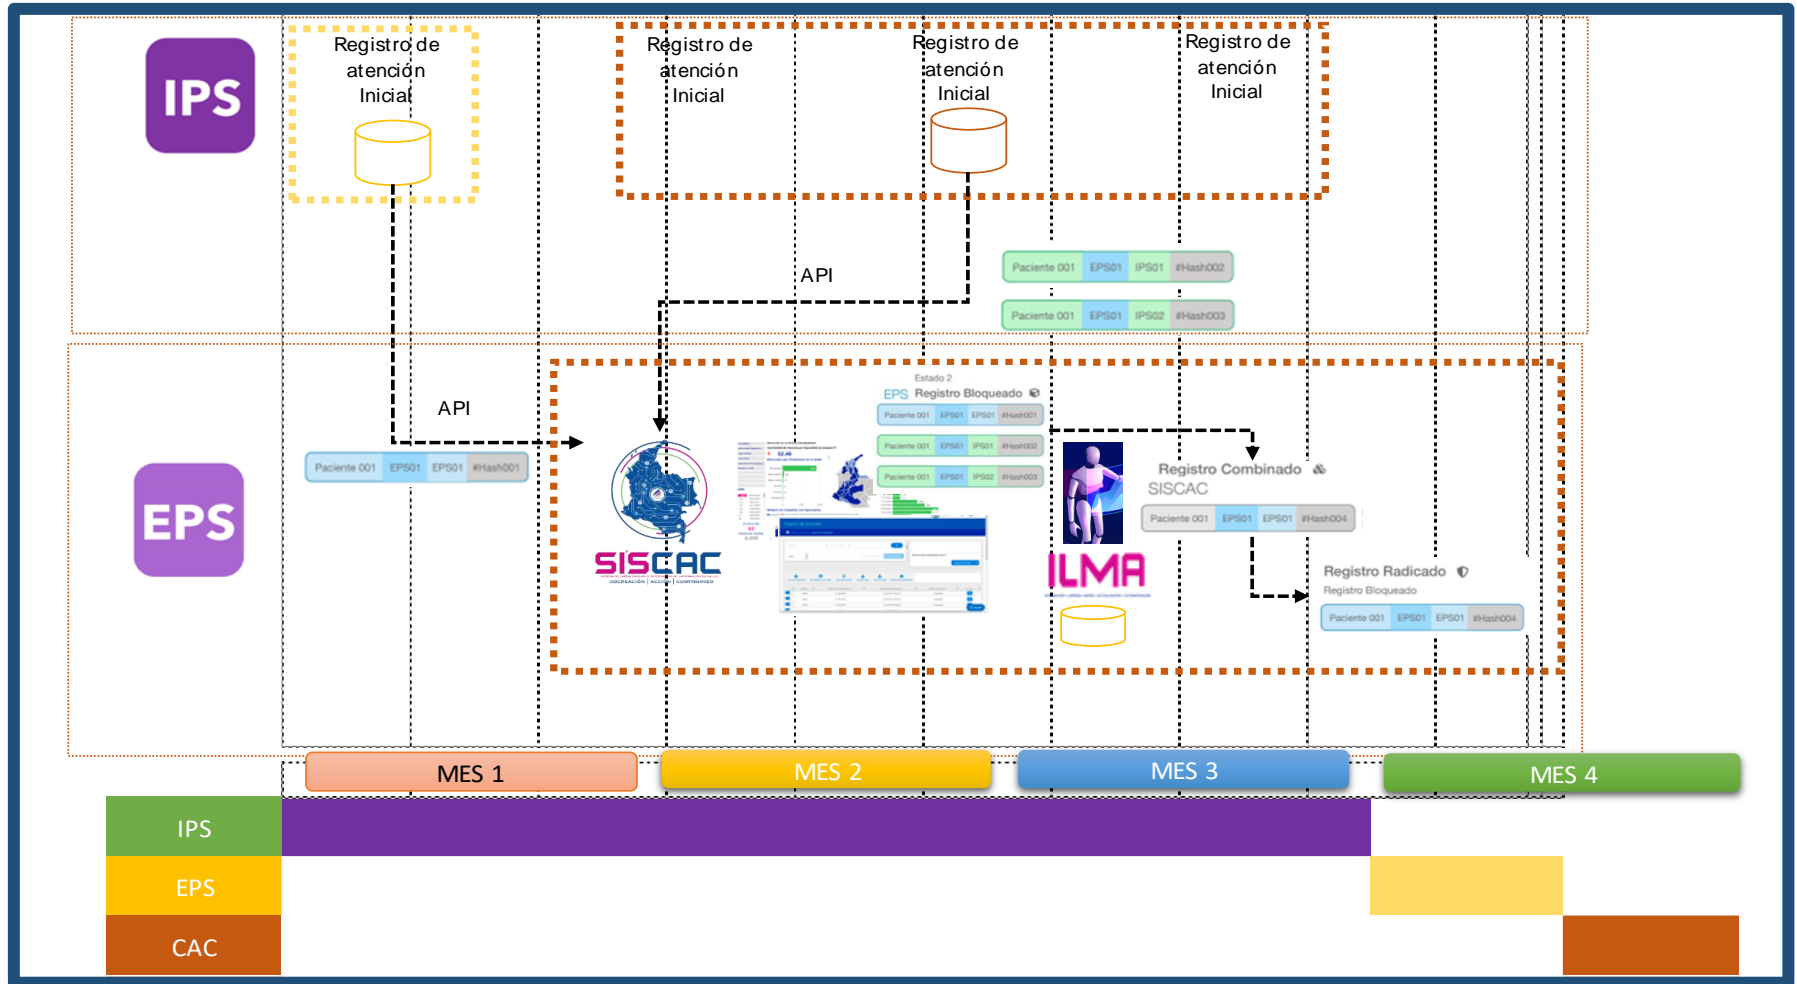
IPS

Registro de atención Inicial

Registro de atención Inicial

Registro de atención Inicial

Registro de atención Inicial

API

| Paciente 001 | EPS01 | IPS01 | #Hash002 |
|---|---|---|---|

| Paciente 001 | EPS01 | IPS02 | #Hash003 |
|---|---|---|---|

API

EPS

| Paciente 001 | EPS01 | EPS01 | #Hash001 |
|---|---|---|---|

Estado 2
EPS Registro Bloqueado

| Paciente 001 | EPS01 | EPS01 | #Hash001 |
|---|---|---|---|
| Paciente 001 | EPS01 | IPS01 | #Hash002 |
| Paciente 001 | EPS01 | IPS02 | #Hash003 |

SISCAC

ILMA

Registro Combinado
SISCAC

| Paciente 001 | EPS01 | EPS01 | #Hash004 |
|---|---|---|---|

Registro Radicado
Registro Bloqueado

| Paciente 001 | EPS01 | EPS01 | #Hash004 |
|---|---|---|---|

MES 1
MES 2
MES 3
MES 4

IPS
EPS
CAC